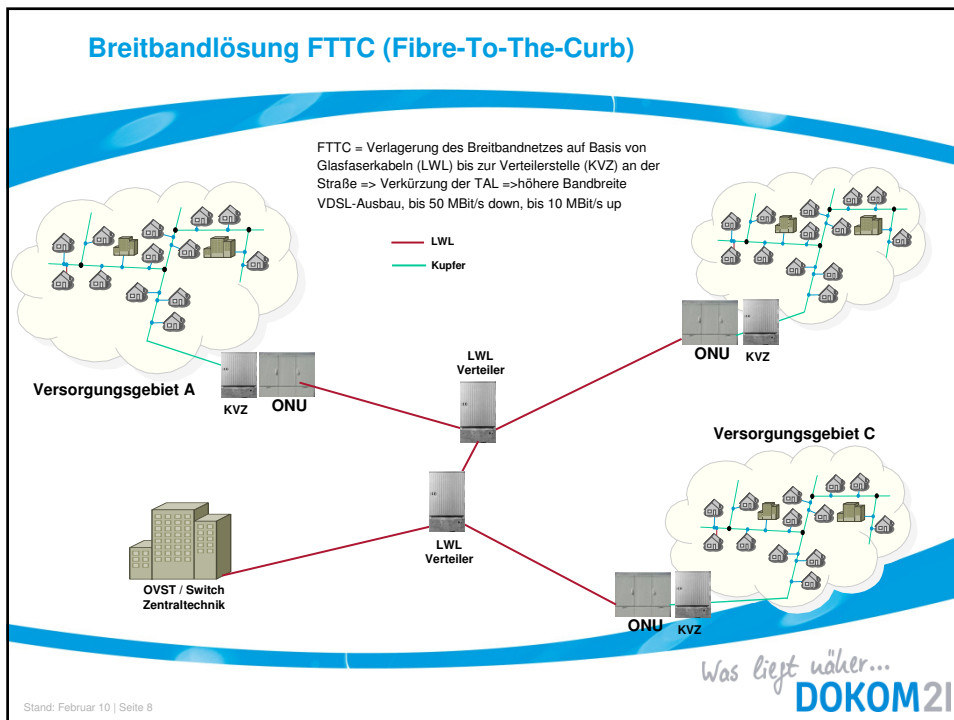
Breitbandlösung FTTC (Fibre-To-The-Curb)

FTTC = Verlagerung des Breitbandnetzes auf Basis von Glasfaserkabeln (LWL) bis zur Verteilerstelle (KVZ) an der Straße => Verkürzung der TAL =>höhere Bandbreite
VDSL-Ausbau, bis 50 MBit/s down, bis 10 MBit/s up

LWL
Kupfer

Versorgungsgebiet A
KVZ
ONU

LWL Verteiler

ONU
KVZ

Versorgungsgebiet C

LWL Verteiler

OVST / Switch Zentraltechnik

ONU
KVZ

Was liegt näher...
DOKOM21

Stand: Februar 10 | Seite 8